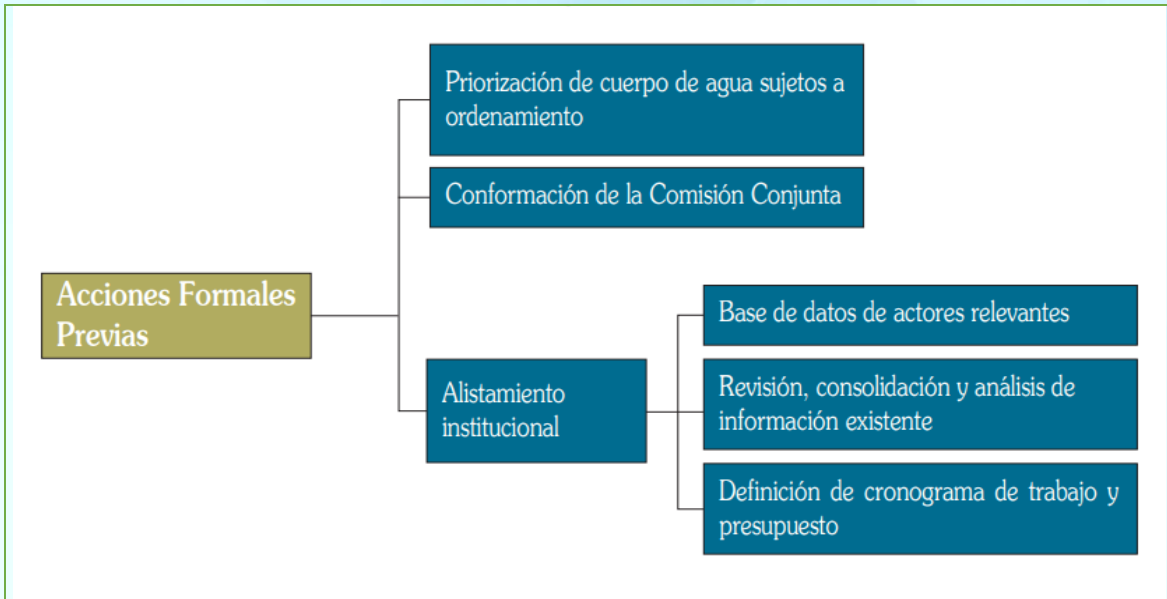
Acciones Formales Previas

Priorización de cuerpo de agua sujetos a ordenamiento

Conformación de la Comisión Conjunta

Alistamiento institucional

Base de datos de actores relevantes

Revisión, consolidación y análisis de información existente

Definición de cronograma de trabajo y presupuesto